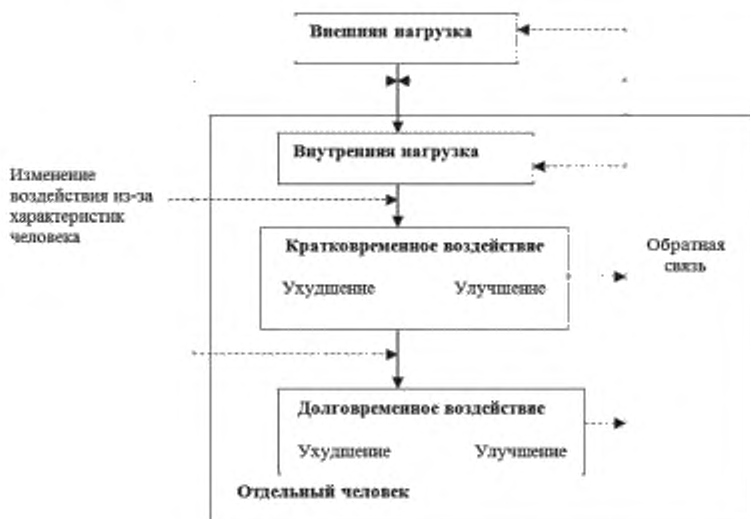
Внешняя нагрузка

Внутренняя нагрузка

Изменение воздействия из-за характеристик человека

Кратковременное воздействие

Ухудшение

Улучшение

Обратная связь

Долговременное воздействие

Ухудшение

Улучшение

Отдельный человек